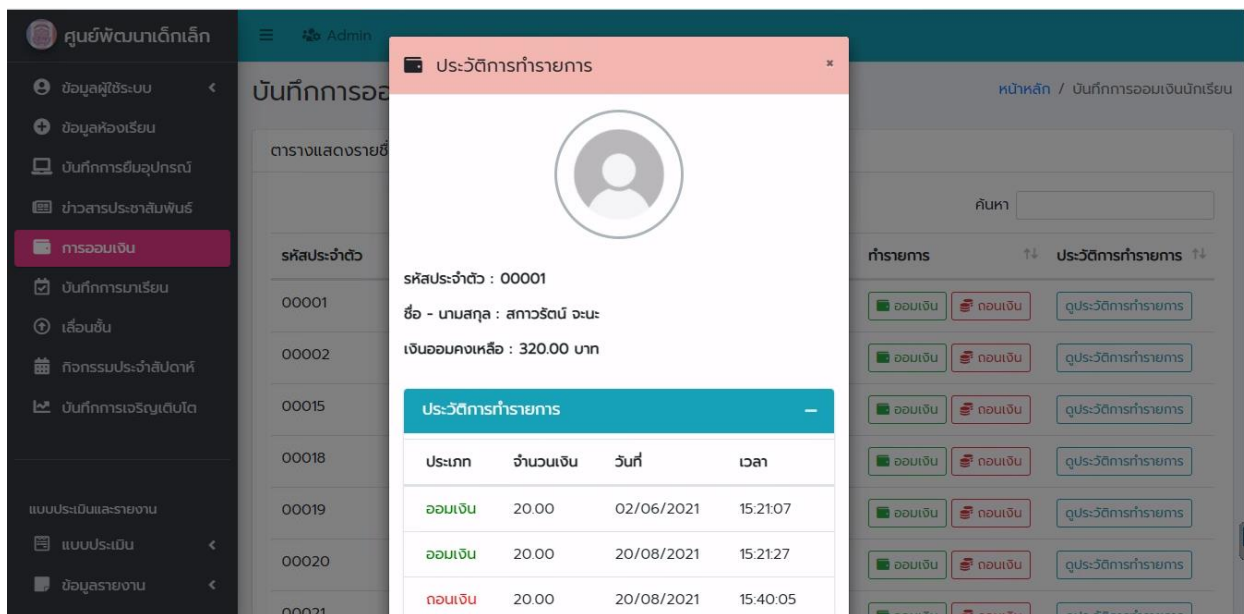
ศูนย์พัฒนาเด็กเล็ก
ข้อมูลผู้ใช้ระบบ
ข้อมูลห้องเรียน
บันทึกการยืมอุปกรณ์
ข่าวสารประชาสัมพันธ์
การออมเงิน
บันทึกการมาเรียน
เลื่อนชั้น
กิจกรรมประจำสัปดาห์
บันทึกการเจริญเติบโต
แบบประเมินและรายงาน
แบบประเมิน
ข้อมูลรายงาน

Admin

บันทึกการออ

หน้าหลัก / บันทึกการออมเงินนักเรียน

ตารางแสดงรายชื่

ค้นหา

| รหัสประจำตัว | ทำรายการ | ประวัติการทำรายการ |
|---|---|---|
| 00001 | ออมเงิน ถอนเงิน | ดูประวัติการทำรายการ |
| 00002 | ออมเงิน ถอนเงิน | ดูประวัติการทำรายการ |
| 00015 | ออมเงิน ถอนเงิน | ดูประวัติการทำรายการ |
| 00018 | ออมเงิน ถอนเงิน | ดูประวัติการทำรายการ |
| 00019 | ออมเงิน ถอนเงิน | ดูประวัติการทำรายการ |
| 00020 | ออมเงิน ถอนเงิน | ดูประวัติการทำรายการ |
| 00021 | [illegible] | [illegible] |

ประวัติการทำรายการ
×

รหัสประจำตัว : 00001
ชื่อ - นามสกุล : สภาวรัตน์ จะนะ
เงินออมคงเหลือ : 320.00 บาท

ประวัติการทำรายการ
−

| ประเภท | จำนวนเงิน | วันที่ | เวลา |
|---|---|---|---|
| ออมเงิน | 20.00 | 02/06/2021 | 15:21:07 |
| ออมเงิน | 20.00 | 20/08/2021 | 15:21:27 |
| ถอนเงิน | 20.00 | 20/08/2021 | 15:40:05 |